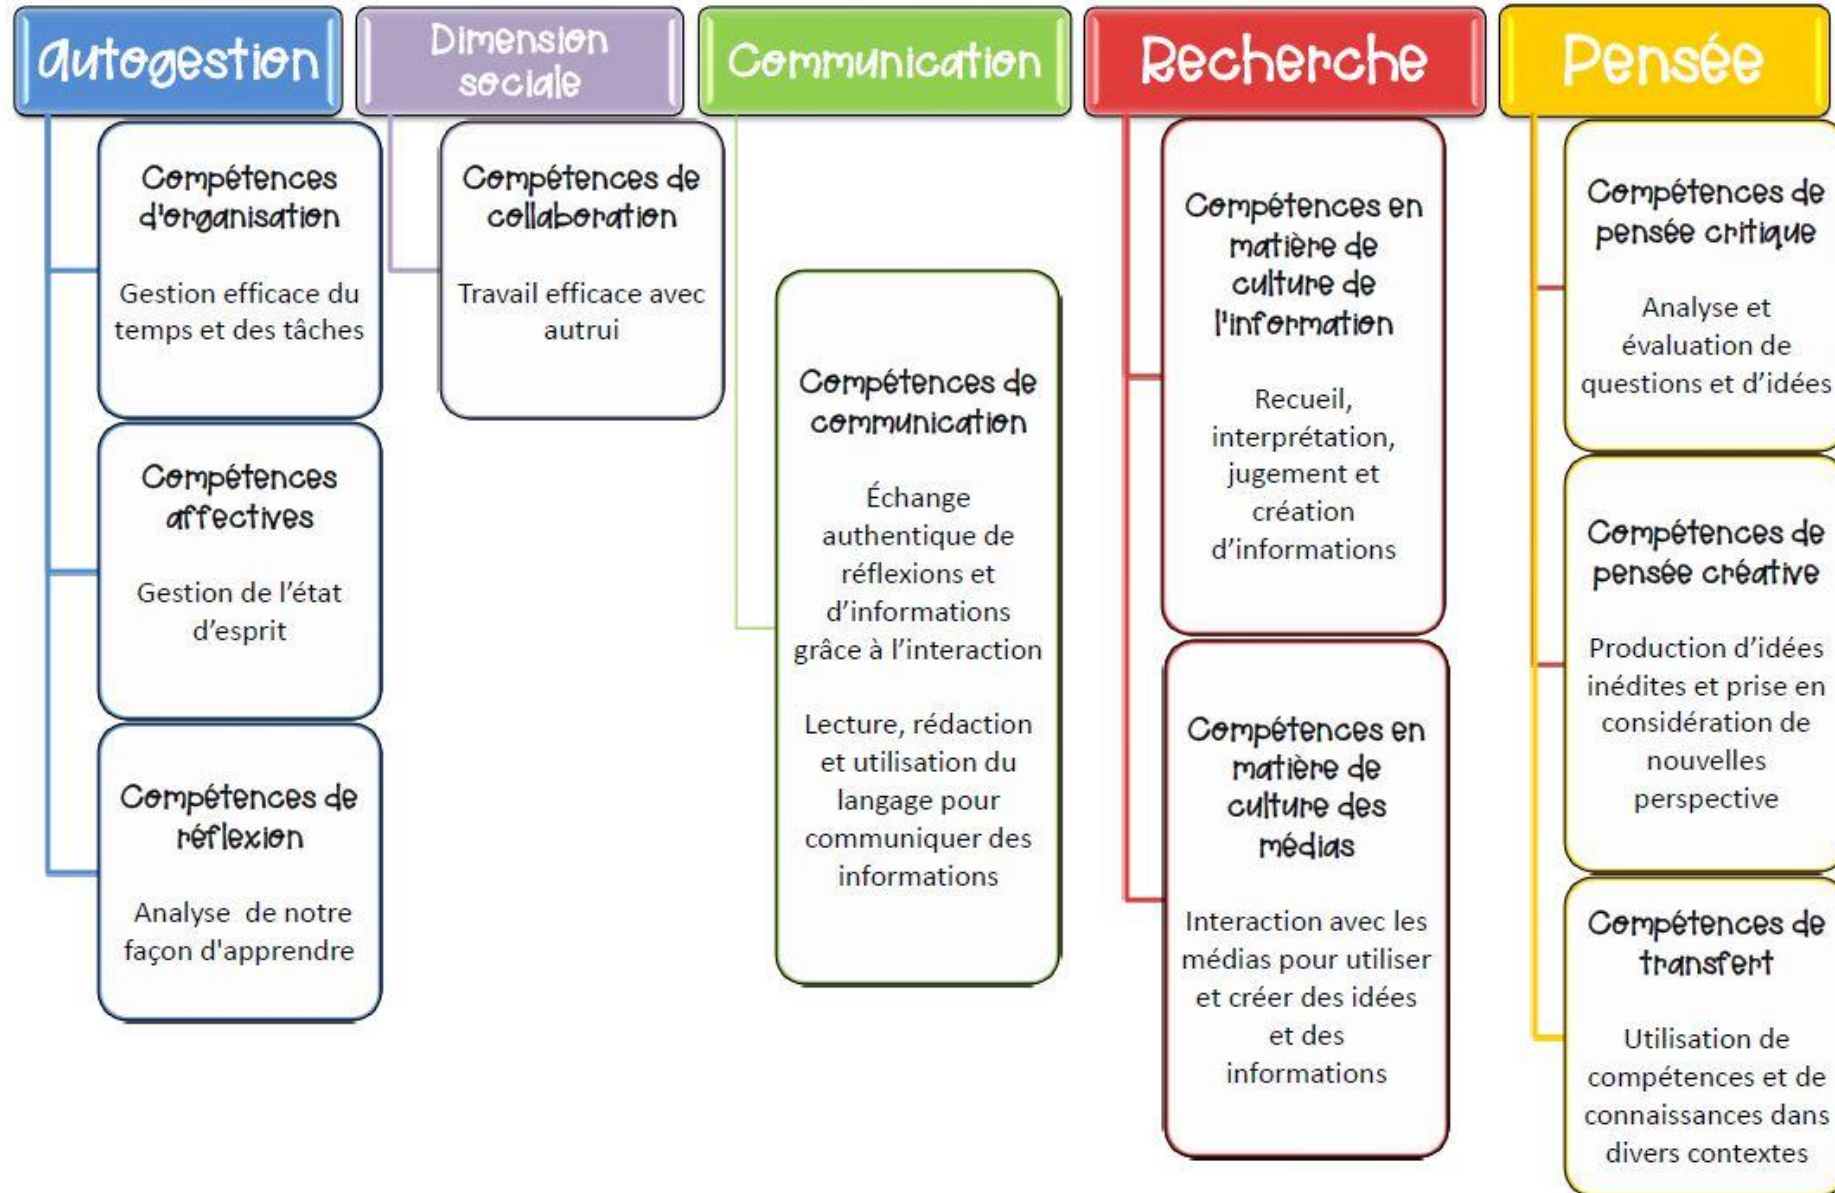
Autogestion

Compétences d'organisation

Gestion efficace du temps et des tâches

Compétences affectives

Gestion de l'état d'esprit

Compétences de réflexion

Analyse de notre façon d'apprendre

Dimension sociale

Compétences de collaboration

Travail efficace avec autrui

Communication

Compétences de communication

Échange authentique de réflexions et d'informations grâce à l'interaction

Lecture, rédaction et utilisation du langage pour communiquer des informations

Recherche

Compétences en matière de culture de l'information

Recueil, interprétation, jugement et création d'informations

Compétences en matière de culture des médias

Interaction avec les médias pour utiliser et créer des idées et des informations

Pensée

Compétences de pensée critique

Analyse et évaluation de questions et d'idées

Compétences de pensée créative

Production d'idées inédites et prise en considération de nouvelles perspective

Compétences de transfert

Utilisation de compétences et de connaissances dans divers contextes